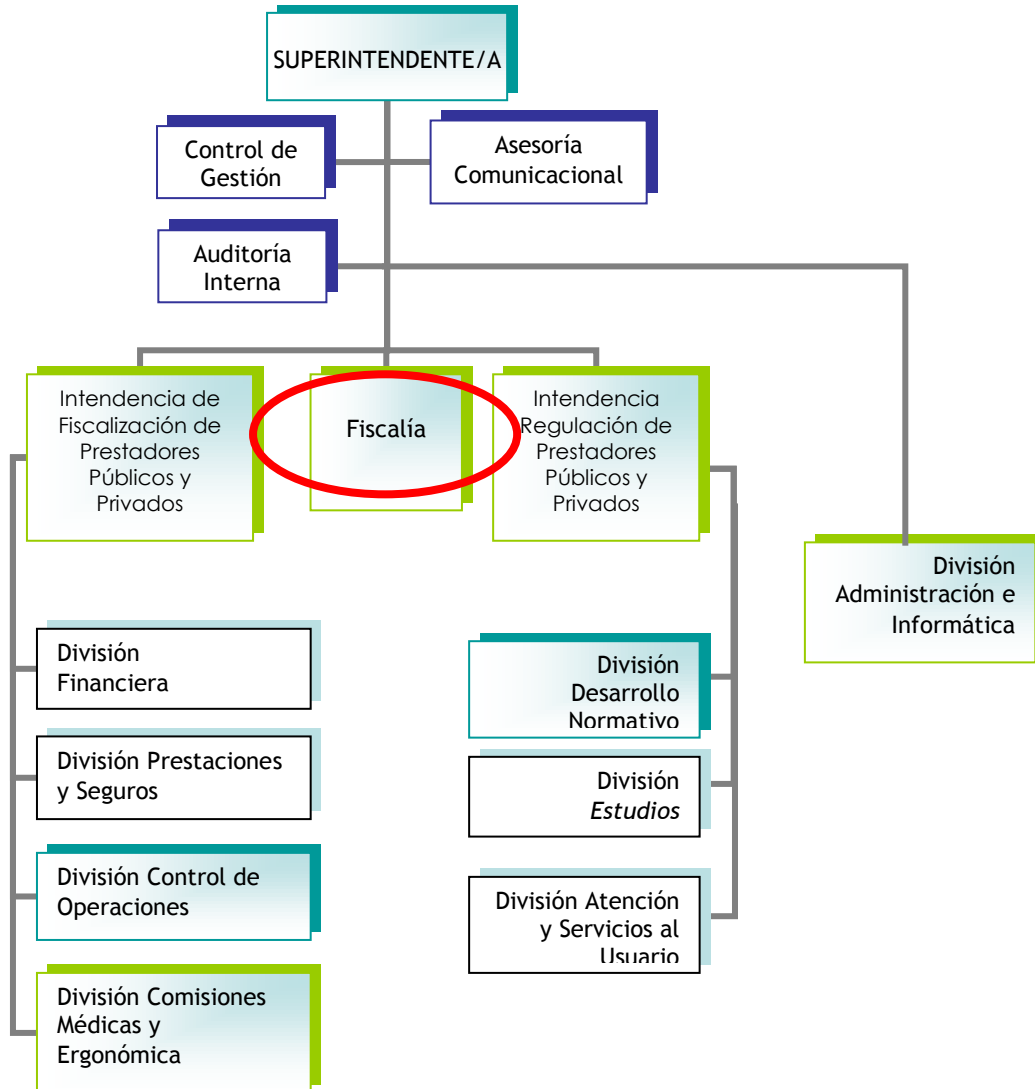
SUPERINTENDENTE/A

Control de Gestión

Asesoría Comunicacional

Auditoría Interna

Intendencia de Fiscalización de Prestadores Públicos y Privados

Fiscalía

Intendencia Regulación de Prestadores Públicos y Privados

División Administración e Informática

División Financiera

División Prestaciones y Seguros

División Control de Operaciones

División Comisiones Médicas y Ergonómica

División Desarrollo Normativo

División *Estudios*

División Atención y Servicios al Usuario